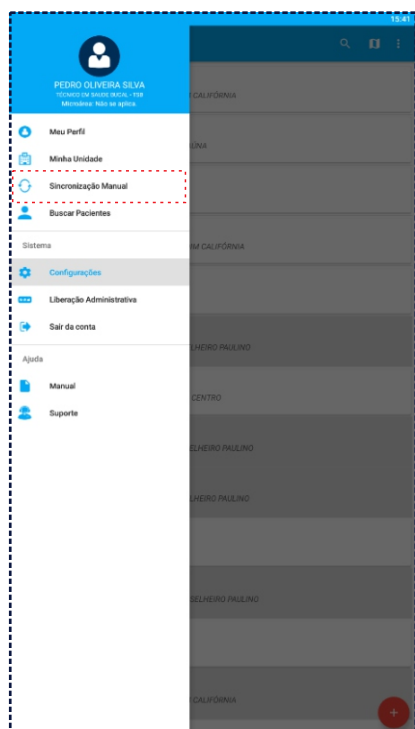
15:41

PEDRO OLIVEIRA SILVA
TÉCNICO EM SAÚDE BUCAL - ESB
Microárea: Não se aplica.

Meu Perfil
Minha Unidade
Sincronização Manual
Buscar Pacientes

Sistema
Configurações
Liberação Administrativa
Sair da conta

Ajuda
Manual
Suporte

M CALIFÓRNIA
UNA
IM CALIFÓRNIA
LHEIRO PAULINO
CENTRO
ELHEIRO PAULINO
LHEIRO PAULINO
SELHEIRO PAULINO
CALIFÓRNIA
+